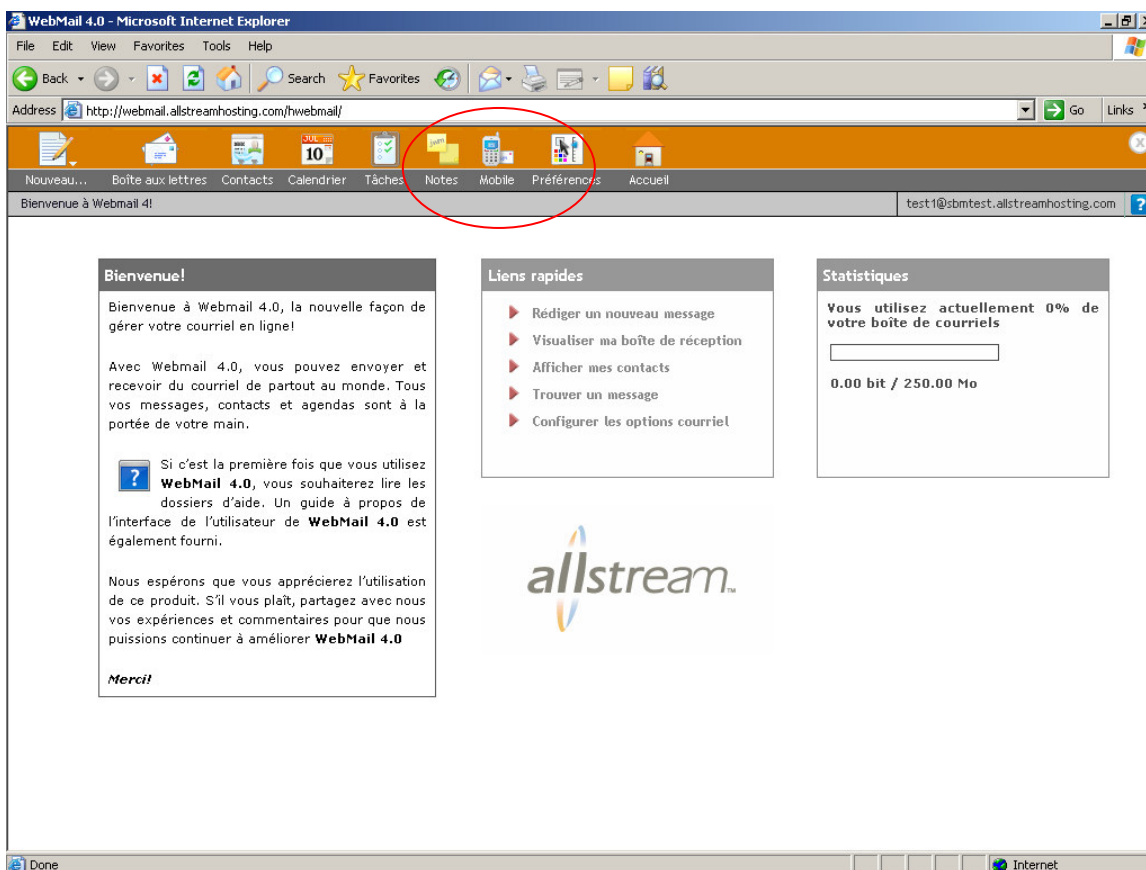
WebMail 4.0 - Microsoft Internet Explorer

File Edit View Favorites Tools Help

Back Search Favorites

Address http://webmail.allstreamhosting.com/hwebmail/ Go Links

JUL 10

Nouveau... Boîte aux lettres Contacts Calendrier Tâches Notes Mobile Préférences Accueil

Bienvenue à Webmail 4!

test1@sbmtest.allstreamhosting.com

Bienvenue!

Bienvenue à Webmail 4.0, la nouvelle façon de gérer votre courriel en ligne!

Avec Webmail 4.0, vous pouvez envoyer et recevoir du courriel de partout au monde. Tous vos messages, contacts et agendas sont à la portée de votre main.

Si c'est la première fois que vous utilisez **WebMail 4.0**, vous souhaiterez lire les dossiers d'aide. Un guide à propos de l'interface de l'utilisateur de **WebMail 4.0** est également fourni.

Nous espérons que vous apprécierez l'utilisation de ce produit. S'il vous plaît, partagez avec nous vos expériences et commentaires pour que nous puissions continuer à améliorer **WebMail 4.0**

*Merci!*

Liens rapides

Rédiger un nouveau message

Visualiser ma boîte de réception

Afficher mes contacts

Trouver un message

Configurer les options courriel

allstream.

Statistiques

Vous utilisez actuellement 0% de votre boîte de courriels

0.00 bit / 250.00 Mo

Done

Internet